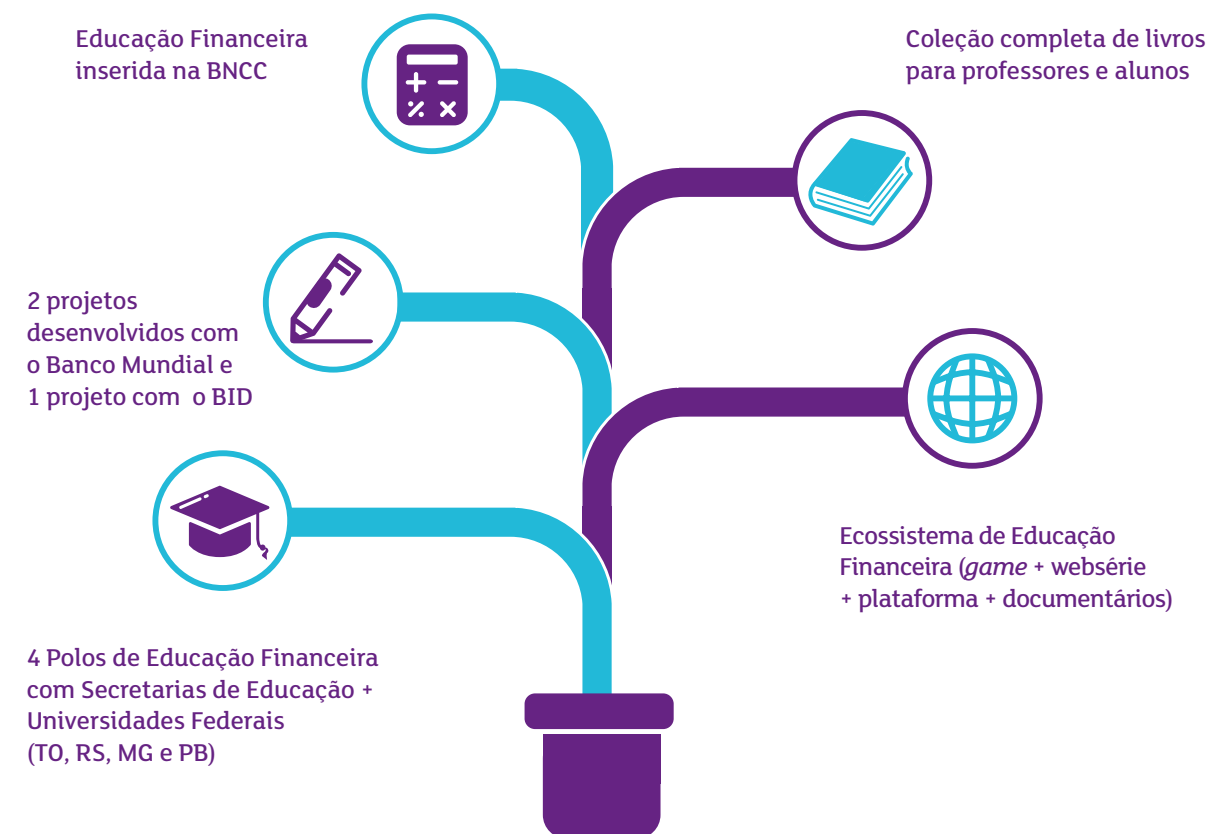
Educação Financeira inserida na BNCC

Coleção completa de livros para professores e alunos

2 projetos desenvolvidos com o Banco Mundial e 1 projeto com o BID

Ecossistema de Educação Financeira (*game* + websérie + plataforma + documentários)

4 Polos de Educação Financeira com Secretarias de Educação + Universidades Federais (TO, RS, MG e PB)